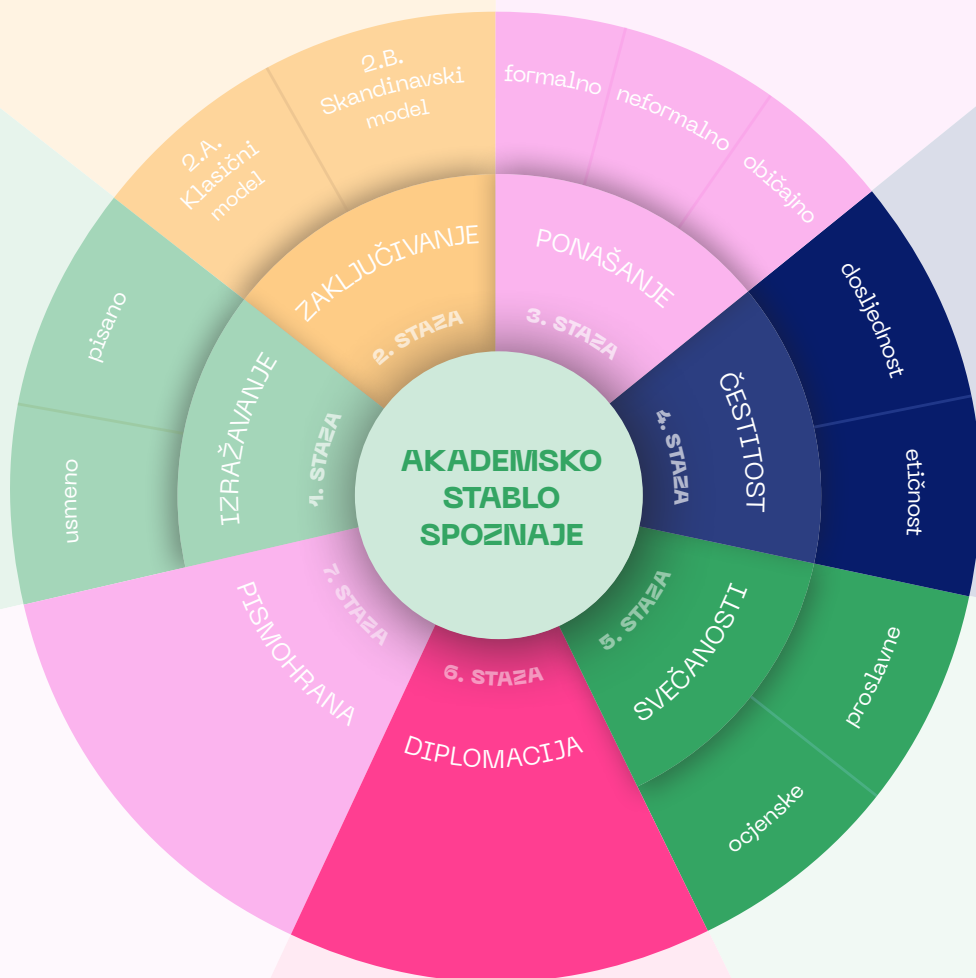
AKADEMSKO STABLO SPOZNAJE

IZRAŽAVANJE
1. STAZA
pisano
usmeno

ZAKLJUČIVANJE
2. STAZA
2.A. Klasični model
2.B. Skandinavski model

PONAŠANJE
3. STAZA
formalno
neformalno
običajno

ČESTITOST
4. STAZA
dosljednost
etičnost

SVEČANOSTI
5. STAZA
proslavne
ocjenske

DIPLOMACIJA
6. STAZA

PISMOHRANA
7. STAZA